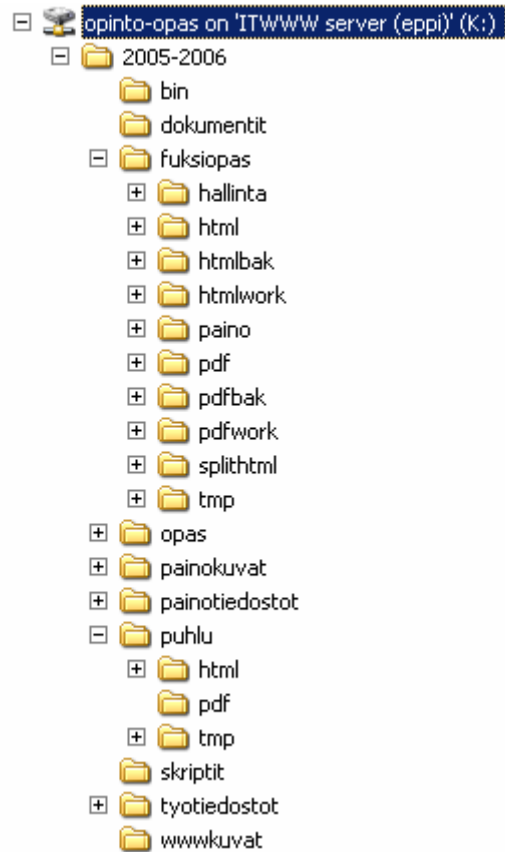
opinto-opas on 'ITWWW server (eppi)' (K:)
2005-2006
bin
dokumentit
fuksiopas
hallinta
html
htmlbak
htmlwork
paino
pdf
pdfbak
pdfwork
splithtml
tmp
opas
painokuvat
painotiedostot
puhlu
html
pdf
tmp
skriptit
tyotiedostot
wwwkuvat